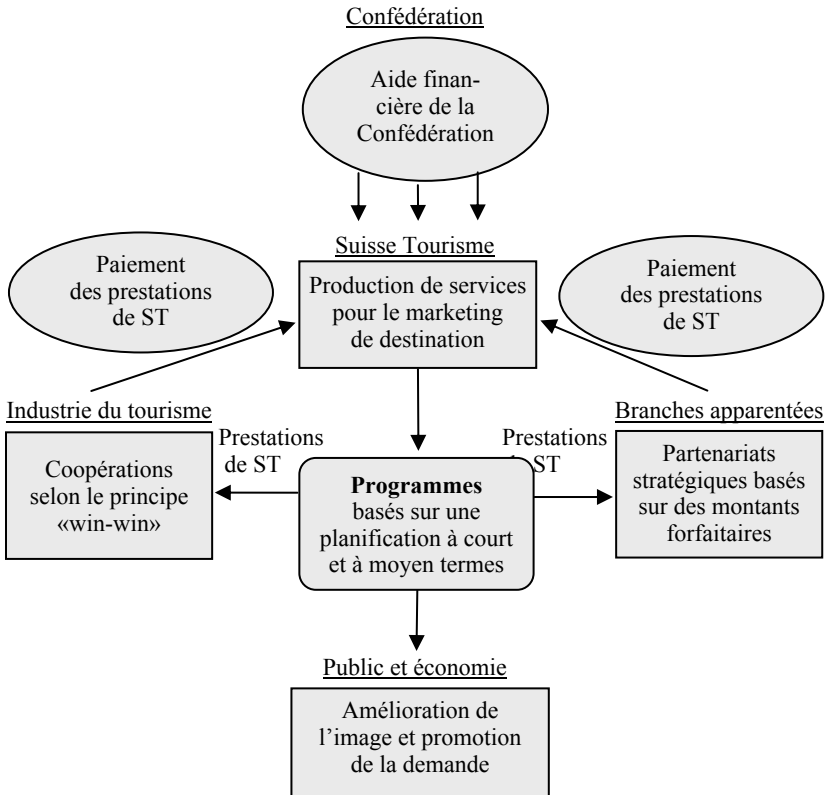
Confédération

Aide financière de la Confédération

Suisse Tourisme

Paiement des prestations de ST

Production de services pour le marketing de destination

Paiement des prestations de ST

Industrie du tourisme

Branches apparentées

Prestations de ST

Prestations de ST

Coopérations selon le principe «win-win»

**Programmes** basés sur une planification à court et à moyen termes

Partenariats stratégiques basés sur des montants forfaitaires

Public et économie

Amélioration de l'image et promotion de la demande